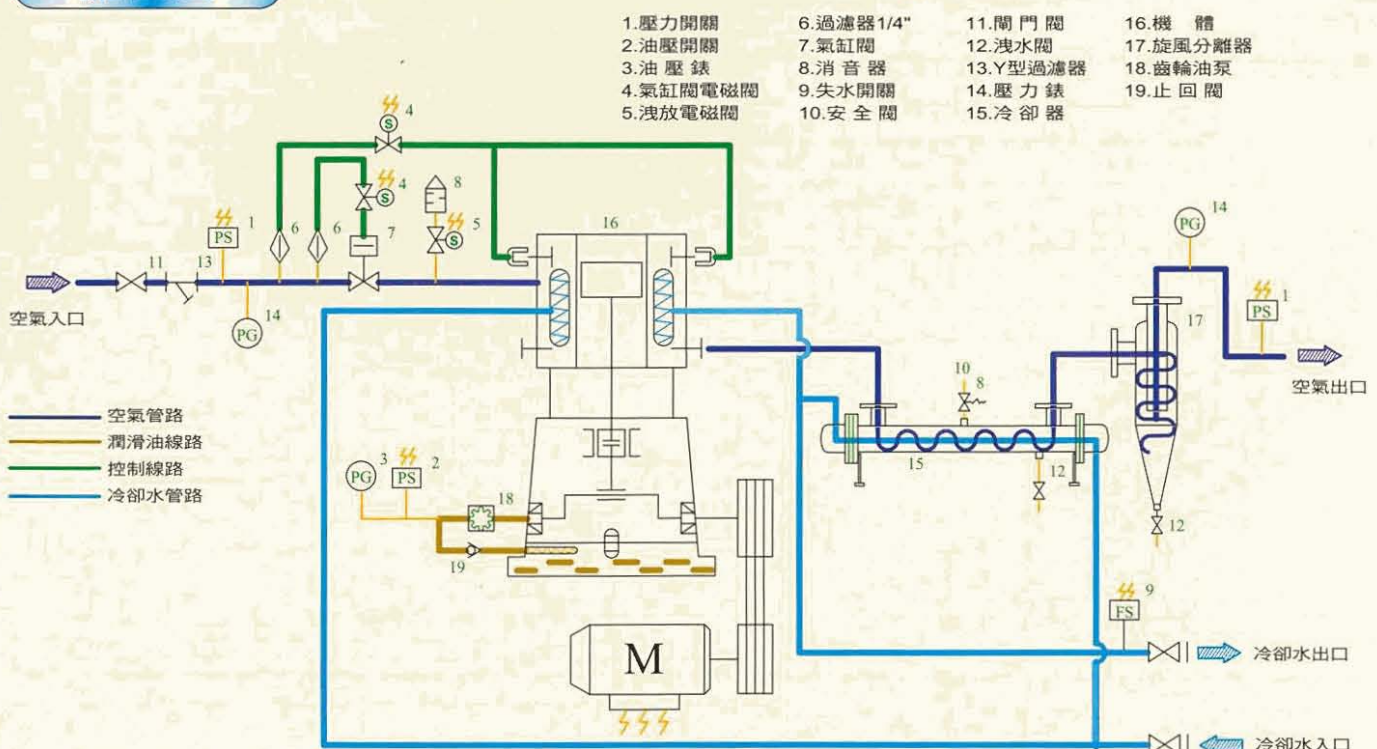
1.壓力開關
2.油壓開關
3.油 壓 錶
4.氣缸閥電磁閥
5.洩放電磁閥

6.過濾器1/4"
7.氣缸閥
8.消 音 器
9.失水開關
10.安 全 閥

11.閘 門 閥
12.洩水閥
13.Y型過濾器
14.壓 力 錶
15.冷 卻 器

16.機 體
17.旋風分離器
18.齒輪油泵
19.止 回 閥

4
4
8
5
PS
1
6
6
7
16
11
13
空氣入口
PG
14
PG
14
PS
1
17
空氣出口
10
8
15
12
12
空氣管路
潤滑油線路
控制線路
冷卻水管路
PG
3
PS
2
18
19
FS
9
M
冷卻水出口
冷卻水入口